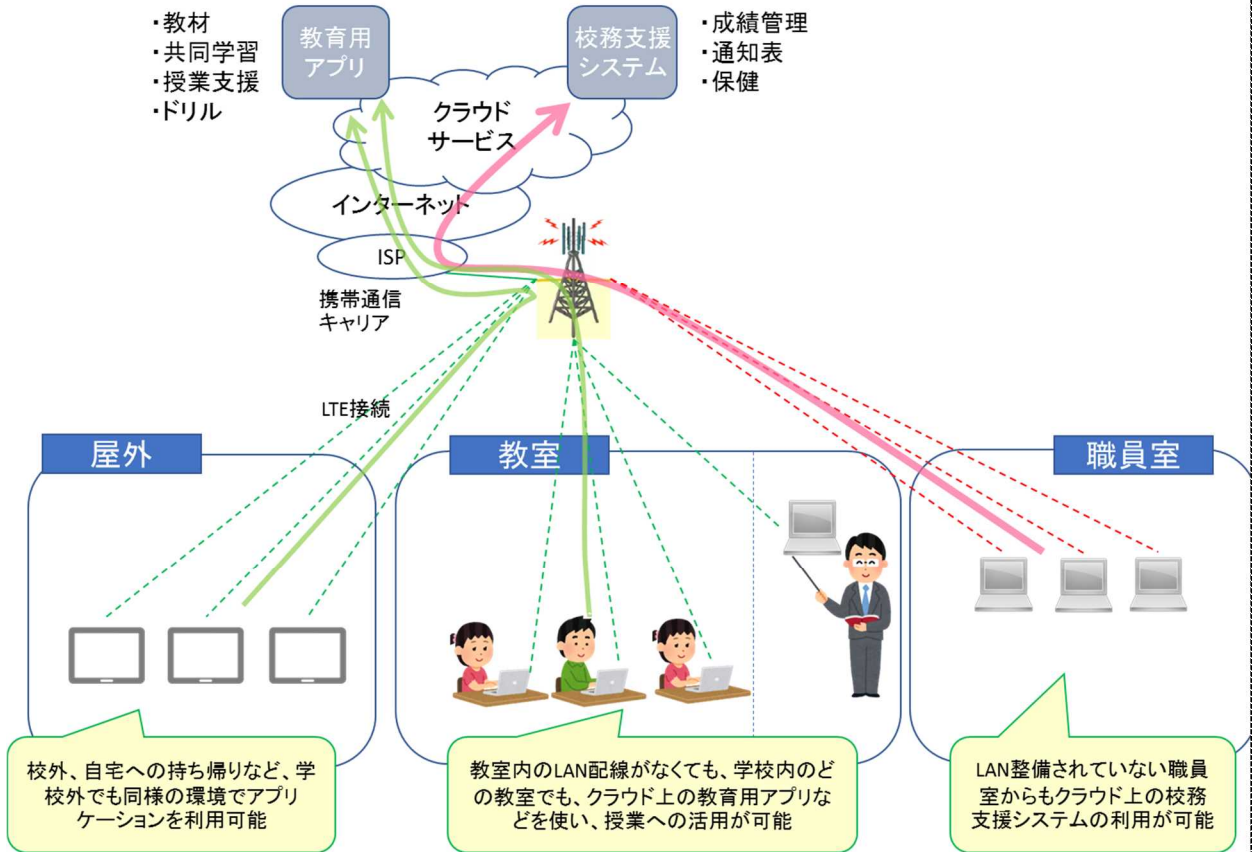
・教材
・共同学習
・授業支援
・ドリル

教育用
アプリ

校務支援
システム

・成績管理
・通知表
・保健

クラウド
サービス

インターネット

ISP

携帯通信
キャリア

LTE接続

屋外

教室

職員室

校外、自宅への持ち帰りなど、学校外でも同様の環境でアプリケーションを利用可能

教室内のLAN配線がなくても、学校内のどの教室でも、クラウド上の教育用アプリなどを使い、授業への活用が可能

LAN整備されていない職員室からもクラウド上の校務支援システムの利用が可能